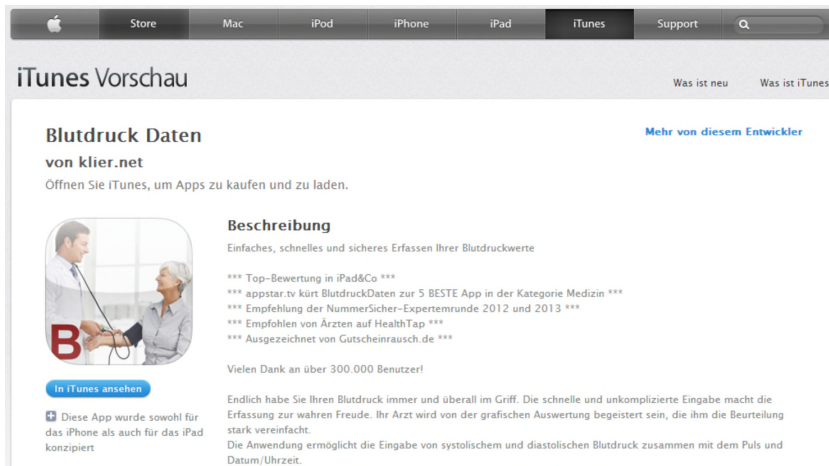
Store Mac iPod iPhone iPad iTunes Support

iTunes Vorschau

Was ist neu Was ist iTunes

Blutdruck Daten

von klier.net

Öffnen Sie iTunes, um Apps zu kaufen und zu laden.

Mehr von diesem Entwickler

B

In iTunes ansehen

Diese App wurde sowohl für das iPhone als auch für das iPad konzipiert

Beschreibung

Einfaches, schnelles und sicheres Erfassen Ihrer Blutdruckwerte

*** Top-Bewertung in iPad&Co ***
*** appstar.tv kürt BlutdruckDaten zur 5 BESTE App in der Kategorie Medizin ***
*** Empfehlung der NummerSicher-Expertemrunde 2012 und 2013 ***
*** Empfohlen von Ärzten auf HealthTap ***
*** Ausgezeichnet von Gutscheinrausch.de ***

Vielen Dank an über 300.000 Benutzer!

Endlich habe Sie Ihren Blutdruck immer und überall im Griff. Die schnelle und unkomplizierte Eingabe macht die Erfassung zur wahren Freude. Ihr Arzt wird von der grafischen Auswertung begeistert sein, die ihm die Beurteilung stark vereinfacht.
Die Anwendung ermöglicht die Eingabe von systolischem und diastolischen Blutdruck zusammen mit dem Puls und Datum/Uhrzeit.